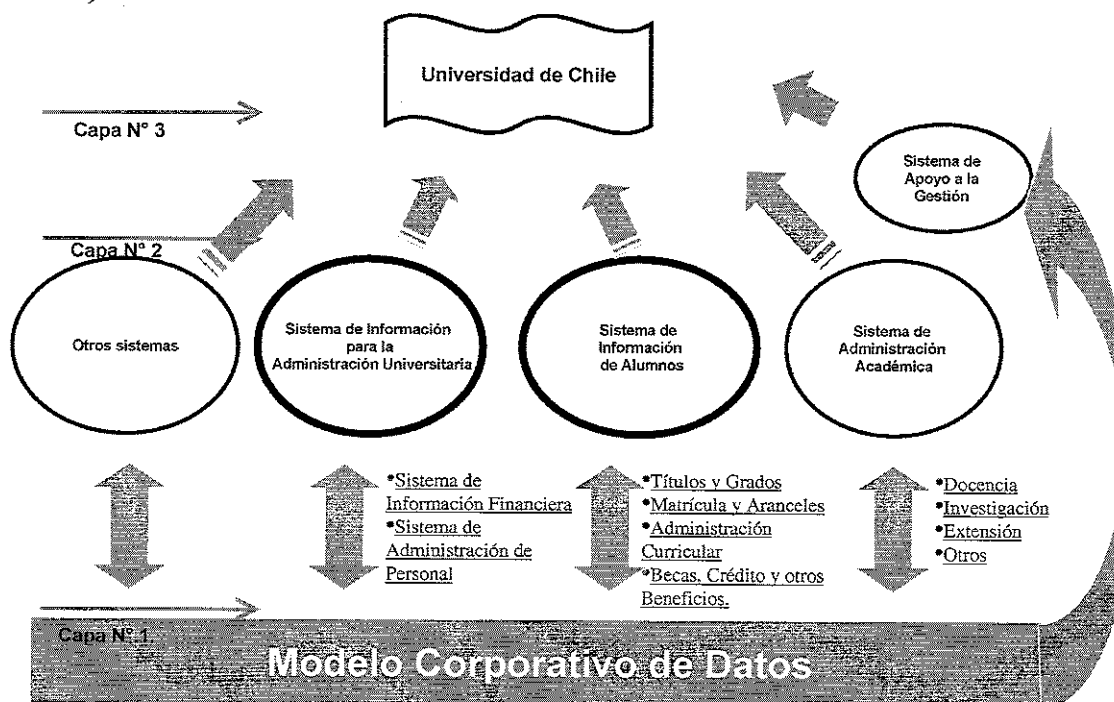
Universidad de Chile

Capa N° 3

Sistema de Apoyo a la Gestión

Capa N° 2

Otros sistemas

Sistema de Información para la Administración Universitaria

Sistema de Información de Alumnos

Sistema de Administración Académica

•Sistema de Información Financiera
•Sistema de Administración de Personal

•Títulos y Grados
•Matrícula y Aranceles
•Administración Curricular
•Becas, Crédito y otros Beneficios.

•Docencia
•Investigación
•Extensión
•Otros

Capa N° 1

Modelo Corporativo de Datos